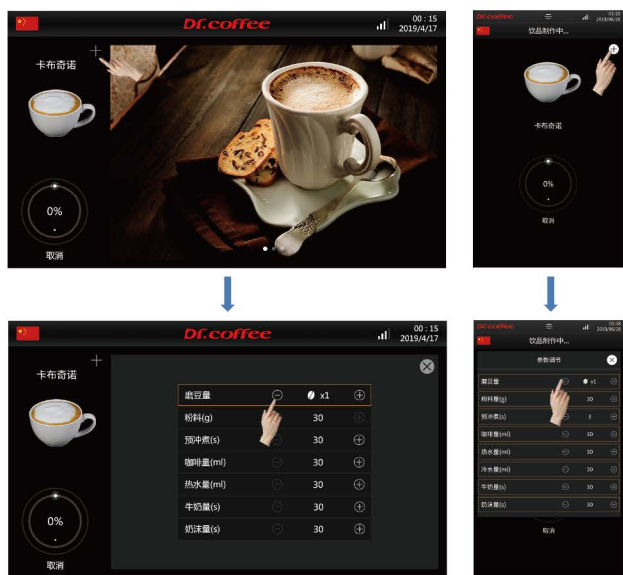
Dr.coffee
00 : 15
2019/4/17
卡布奇诺
+
0%
取消

Dr.coffee
00 : 15
2019/4/17
卡布奇诺
+
0%
取消

| 磨豆量 | ⊖ | x1 | ⊕ |
|---|---|---|---|
| 粉料(g) | | 30 | ⊕ |
| 预冲煮(s) | ⊖ | 30 | ⊕ |
| 咖啡量(ml) | ⊖ | 30 | ⊕ |
| 热水量(ml) | ⊖ | 30 | ⊕ |
| 牛奶量(s) | ⊖ | 30 | ⊕ |
| 奶沫量(s) | ⊖ | 30 | ⊕ |

Dr.coffee
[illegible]
2019/06/28
饮品制作中...
卡布奇诺
0%
取消

Dr.coffee
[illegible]
2019/06/28
参数调节

| 磨豆量 | ⊖ | x1 | ⊕ |
|---|---|---|---|
| 粉料量(g) | ⊖ | 30 | ⊕ |
| 预冲煮(s) | ⊖ | 3 | ⊕ |
| 咖啡量(ml) | ⊖ | 30 | ⊕ |
| 热水量(ml) | ⊖ | 30 | ⊕ |
| 冷水量(ml) | ⊖ | 30 | ⊕ |
| 牛奶量(s) | ⊖ | 30 | ⊕ |
| 奶沫量(s) | ⊖ | 30 | ⊕ |

取消